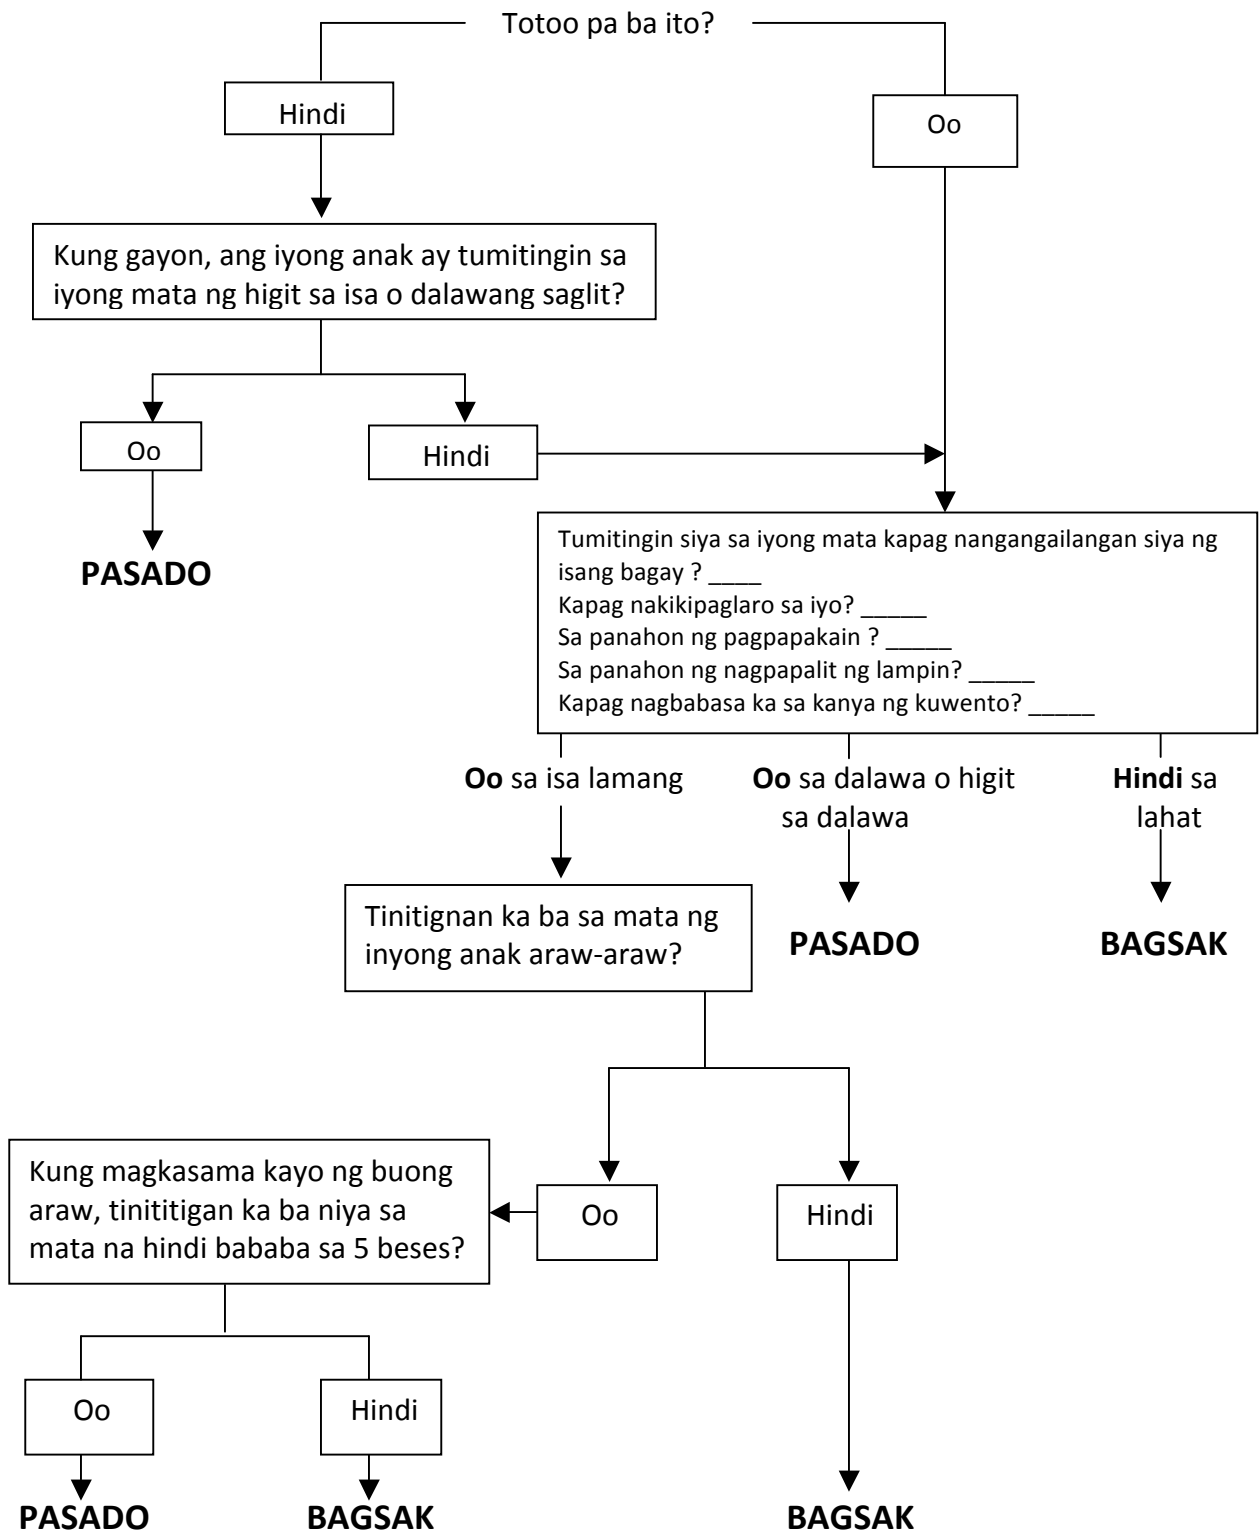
Totoo pa ba ito?

Hindi

Oo

Kung gayon, ang iyong anak ay tumitingin sa iyong mata ng higit sa isa o dalawang saglit?

Oo

Hindi

PASADO

Tumitingin siya sa iyong mata kapag nangangailangan siya ng isang bagay ? ____
Kapag nakikipaglaro sa iyo? _____
Sa panahon ng pagpapakain ? _____
Sa panahon ng nagpapalit ng lampin? _____
Kapag nagbabasa ka sa kanya ng kuwento? _____

**Oo** sa isa lamang

**Oo** sa dalawa o higit sa dalawa

**Hindi** sa lahat

Tinitignan ka ba sa mata ng inyong anak araw-araw?

PASADO

BAGSAK

Kung magkasama kayo ng buong araw, tinititigan ka ba niya sa mata na hindi bababa sa 5 beses?

Oo

Hindi

Oo

Hindi

PASADO

BAGSAK

BAGSAK